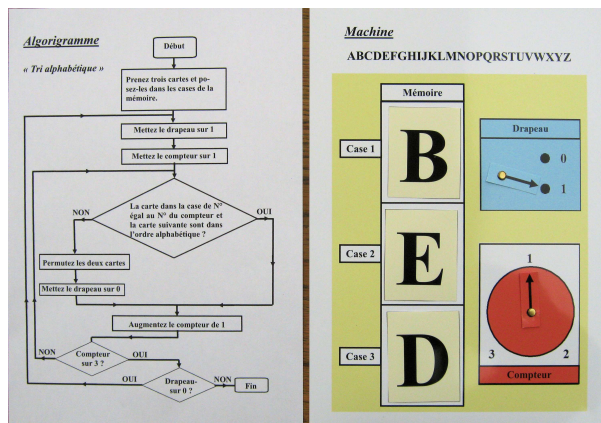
Algorigramme

« Tri alphabétique »

Début

Prenez trois cartes et posez-les dans les cases de la mémoire.

Mettez le drapeau sur 1

Mettez le compteur sur 1

La carte dans la case de N° égal au N° du compteur et la carte suivante sont dans l'ordre alphabétique ?

NON

OUI

Permutez les deux cartes

Mettez le drapeau sur 0

Augmentez le compteur de 1

NON

Compteur sur 3 ?

OUI

OUI

Drapeau sur 0 ?

NON

Fin

Machine

ABCDEFGHIJKLMNOPQRSTUVWXYZ

Mémoire

Case 1

B

Case 2

E

Case 3

D

Drapeau

0

1

1

3

2

Compteur